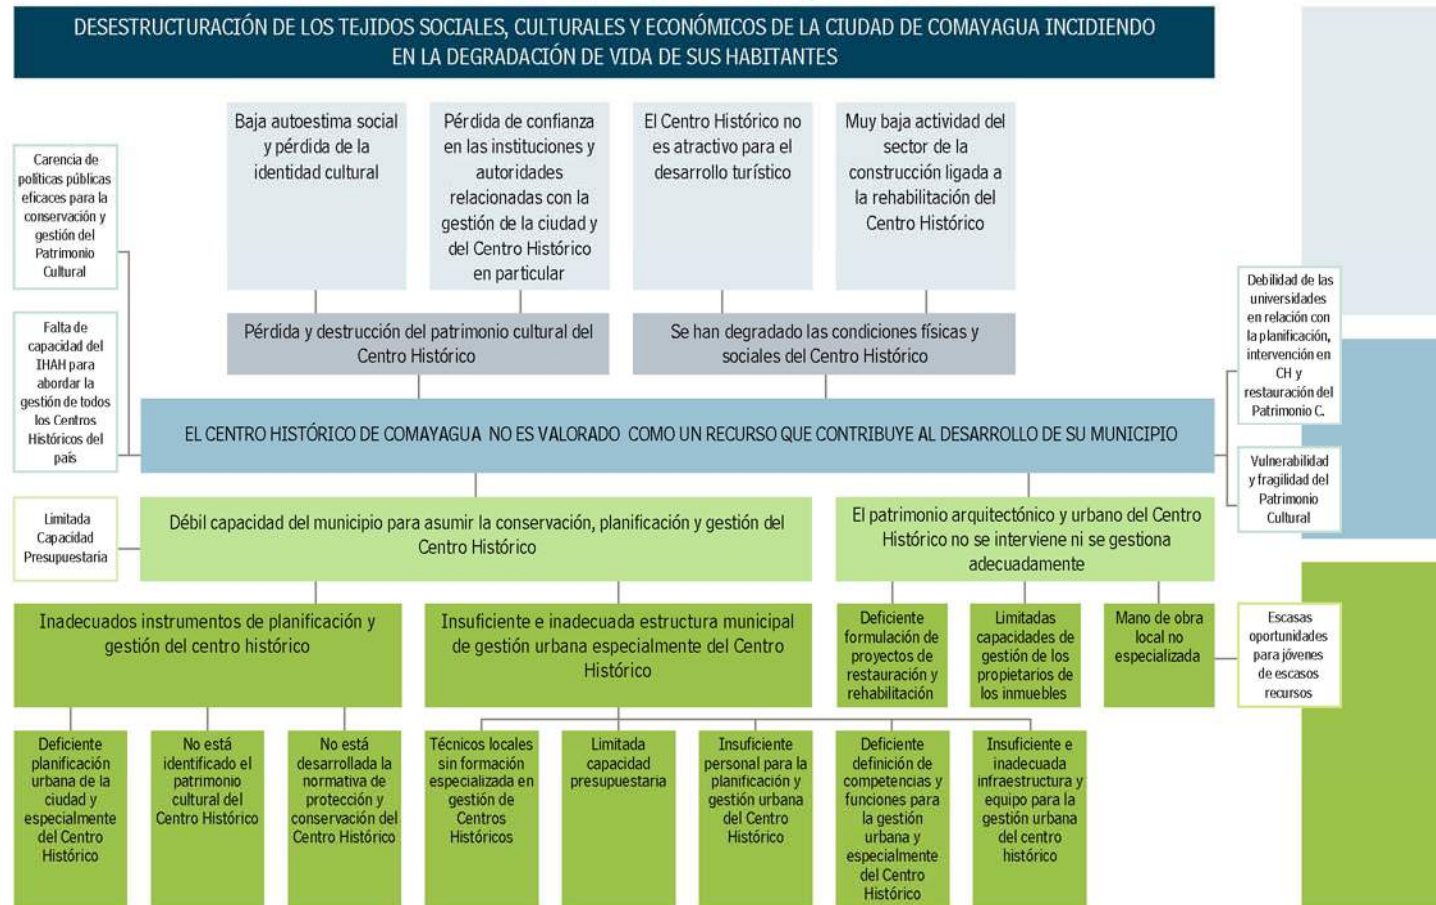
DESESTRUCTURACIÓN DE LOS TEJIDOS SOCIALES, CULTURALES Y ECONÓMICOS DE LA CIUDAD DE COMAYAGUA INCIDIENDO EN LA DEGRADACIÓN DE VIDA DE SUS HABITANTES

Baja autoestima social y pérdida de la identidad cultural

Pérdida de confianza en las instituciones y autoridades relacionadas con la gestión de la ciudad y del Centro Histórico en particular

El Centro Histórico no es atractivo para el desarrollo turístico

Muy baja actividad del sector de la construcción ligada a la rehabilitación del Centro Histórico

Carencia de políticas públicas eficaces para la conservación y gestión del Patrimonio Cultural

Falta de capacidad del IHAH para abordar la gestión de todos los Centros Históricos del país

Pérdida y destrucción del patrimonio cultural del Centro Histórico

Se han degradado las condiciones físicas y sociales del Centro Histórico

Debilidad de las universidades en relación con la planificación, intervención en CH y restauración del Patrimonio C.

EL CENTRO HISTÓRICO DE COMAYAGUA NO ES VALORADO COMO UN RECURSO QUE CONTRIBUYE AL DESARROLLO DE SU MUNICIPIO

Vulnerabilidad y fragilidad del Patrimonio Cultural

Limitada Capacidad Presupuestaria

Débil capacidad del municipio para asumir la conservación, planificación y gestión del Centro Histórico

El patrimonio arquitectónico y urbano del Centro Histórico no se interviene ni se gestiona adecuadamente

Inadecuados instrumentos de planificación y gestión del centro histórico

Insuficiente e inadecuada estructura municipal de gestión urbana especialmente del Centro Histórico

Deficiente formulación de proyectos de restauración y rehabilitación

Limitadas capacidades de gestión de los propietarios de los inmuebles

Mano de obra local no especializada

Escasas oportunidades para jóvenes de escasos recursos

Deficiente planificación urbana de la ciudad y especialmente del Centro Histórico

No está identificado el patrimonio cultural del Centro Histórico

No está desarrollada la normativa de protección y conservación del Centro Histórico

Técnicos locales sin formación especializada en gestión de Centros Históricos

Limitada capacidad presupuestaria

Insuficiente personal para la planificación y gestión urbana del Centro Histórico

Deficiente definición de competencias y funciones para la gestión urbana y especialmente del Centro Histórico

Insuficiente e inadecuada infraestructura y equipo para la gestión urbana del centro histórico